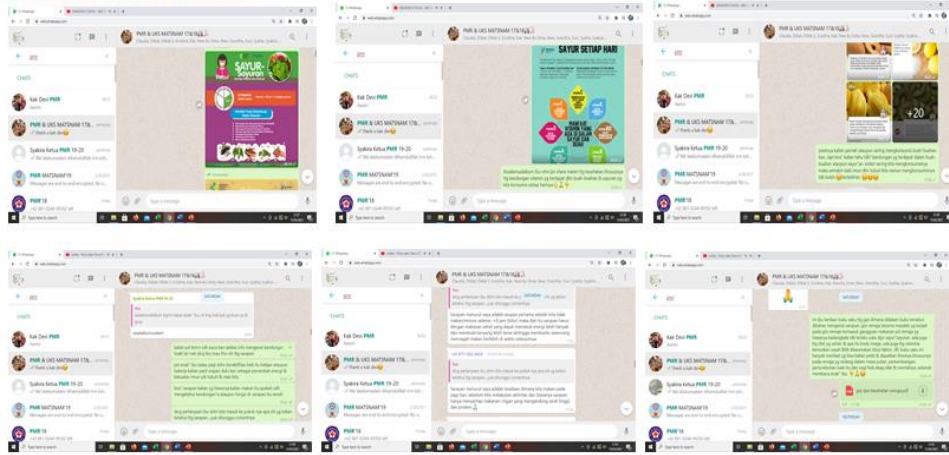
PMR & UKS MATSNAM 17&18

CHATS

Kak Devi PMR

PMR & UKS MATSNAM 17&...

✓ Thank u kak devi

Syakira Ketua PMR 19-20

PMR MATSNAM19

PMR18

SAYUR-Sayuran

Type a message

Type here to search

PMR & UKS MATSNAM 17&18

CHATS

Kak Devi PMR

PMR & UKS MATSNAM 17&...

✓ Thank u kak devi

Syakira Ketua PMR 19-20

PMR MATSNAM19

PMR18

SAYUR SETIAP HARI

Type a message

Type here to search

PMR & UKS MATSNAM 17&18

CHATS

Kak Devi PMR

PMR & UKS MATSNAM 17&...

Syakira Ketua PMR 19-20

PMR MATSNAM19

PMR18

+20

Type a message

Type here to search

PMR & UKS MATSNAM 17&18

CHATS

Kak Devi PMR

PMR & UKS MATSNAM 17&...

✓ Thank u kak devi

Syakira Ketua PMR 19-20

PMR MATSNAM19

PMR18

Syakira Ketua PMR 19-20

Type a message

Type here to search

PMR & UKS MATSNAM 17&18

CHATS

Kak Devi PMR

PMR & UKS MATSNAM 17&...

✓ Thank u kak devi

Syakira Ketua PMR 19-20

PMR MATSNAM19

PMR18

Type a message

Type here to search

PMR & UKS MATSNAM 17&18

CHATS

Kak Devi PMR

PMR & UKS MATSNAM 17&...

✓ Thank u kak devi

Syakira Ketua PMR 19-20

PMR MATSNAM19

PMR18

SATURDAY

YESTERDAY

Type a message

Type here to search